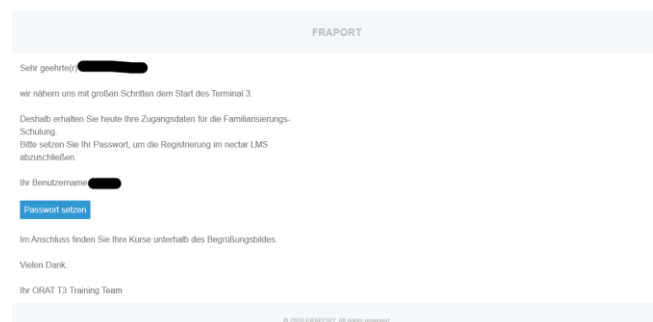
FRAPORT

Sehr geehrte(r) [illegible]

wir nähern uns mit großen Schritten dem Start des Terminal 3.

Deshalb erhalten Sie heute Ihre Zugangsdaten für die Familiarisierungs-Schulung.
Bitte setzen Sie Ihr Passwort, um die Registrierung im nectar LMS abzuschließen.

Ihr Benutzername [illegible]

Passwort setzen

Im Anschluss finden Sie Ihre Kurse unterhalb des Begrüßungsbildes.

Vielen Dank.

Ihr ORAT T3 Training Team

© 2026 FRAPORT. All rights reserved.